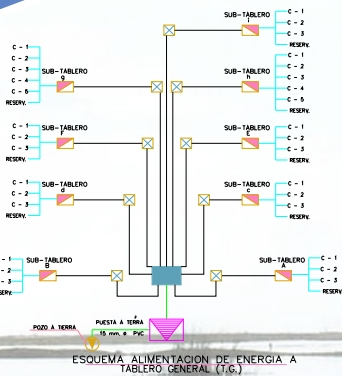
SUB-TABLERO
i
C - 1
C - 2
C - 3
RESERV.

C - 1
C - 2
C - 3
C - 4
C - 5
RESERV.
SUB-TABLERO
g

SUB-TABLERO
h
C - 1
C - 2
C - 3
C - 4
C - 5
RESERV.

C - 1
C - 2
C - 3
RESERV.
SUB-TABLERO
f

SUB-TABLERO
E
C - 1
C - 2
C - 3
RESERV.

C - 1
C - 2
C - 3
RESERV.
SUB-TABLERO
d

SUB-TABLERO
c
C - 1
C - 2
C - 3
RESERV.

- 1
- 2
- 3
RESERV.
SUB-TABLERO
B

SUB-TABLERO
A
C - 1
C - 2
C - 3
RESERV.

PUESTA A TIERRA
POZO A TIERRA
15 mm. ø PVC

ESQUEMA ALIMENTACION DE ENERGIA A TABLERO GENERAL (T.G.)